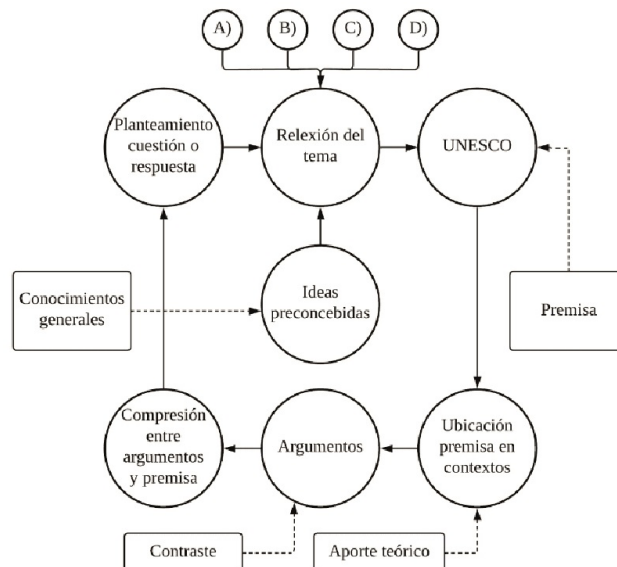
A)

B)

C)

D)

Planteamiento cuestión o respuesta

Relexión del tema

UNESCO

Conocimientos generales

Ideas preconcebidas

Premisa

Compresión entre argumentos y premisa

Argumentos

Ubicación premisa en contextos

Contraste

Aporte teórico